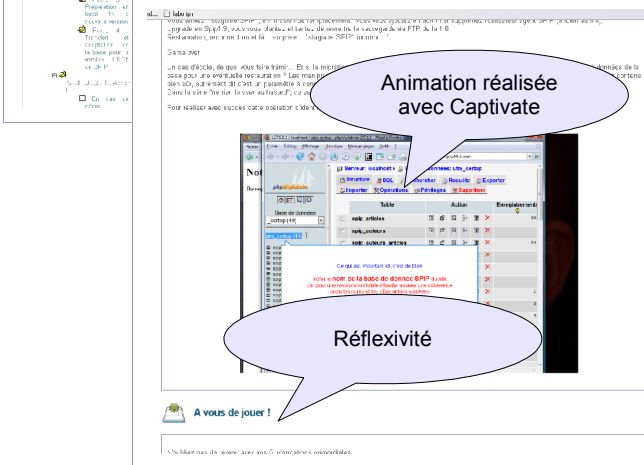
Animation réalisée avec Captivate

Réflexivité

A vous de jouer !

phpMyAdmin

Serveur: localhost ▸ Base de données: stm_cartop

Structure SQL Rechercher Requête Exporter

Importer Opérations Privilèges Supprimer

Base de données

Table

Action

Enregistrements

spip_articles

spip_auteurs

spip_auteurs_articles

Ce qui est important ici, c'est de bien

noter le nom de la base de donnée SPIP.

Nom de la base de donnée SPIP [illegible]